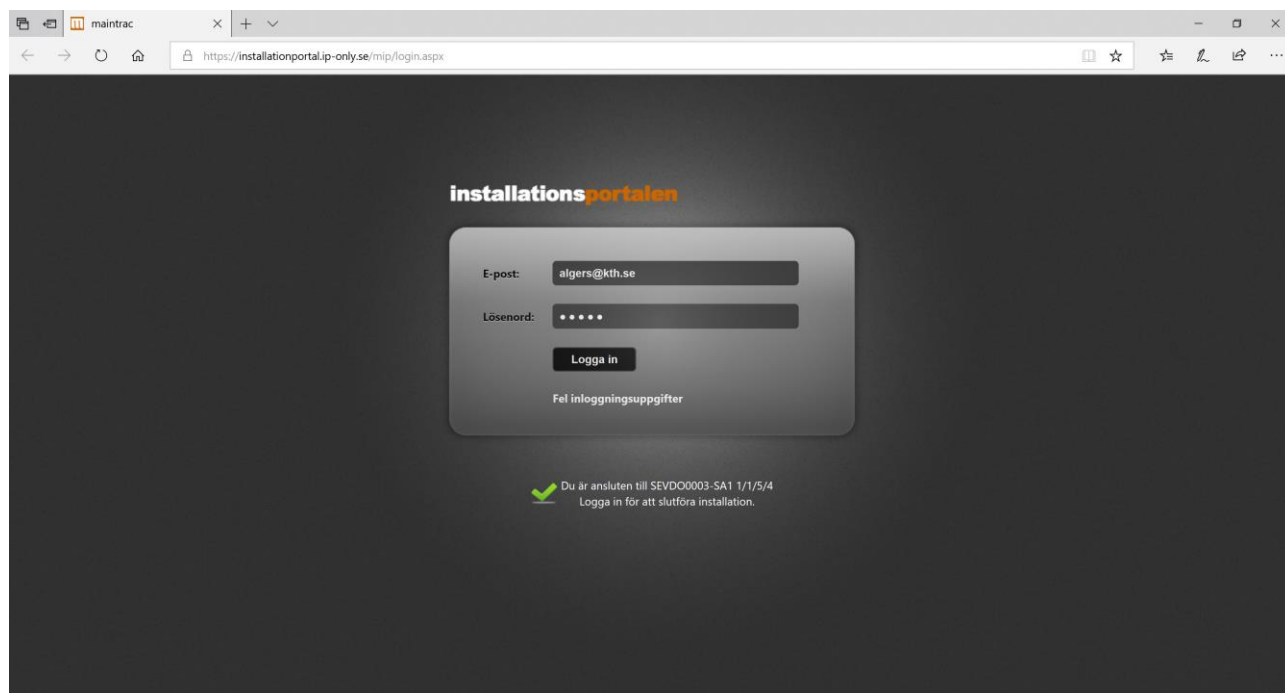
maintrac

https://installationportal.ip-only.se/mip/login.aspx

installationsportalen

E-post: algers@kth.se

Lösenord: •••••

Logga in

Fel inloggningsuppgifter

Du är ansluten till SEVDO0003-SA1 1/1/5/4
Logga in för att slutföra installation.